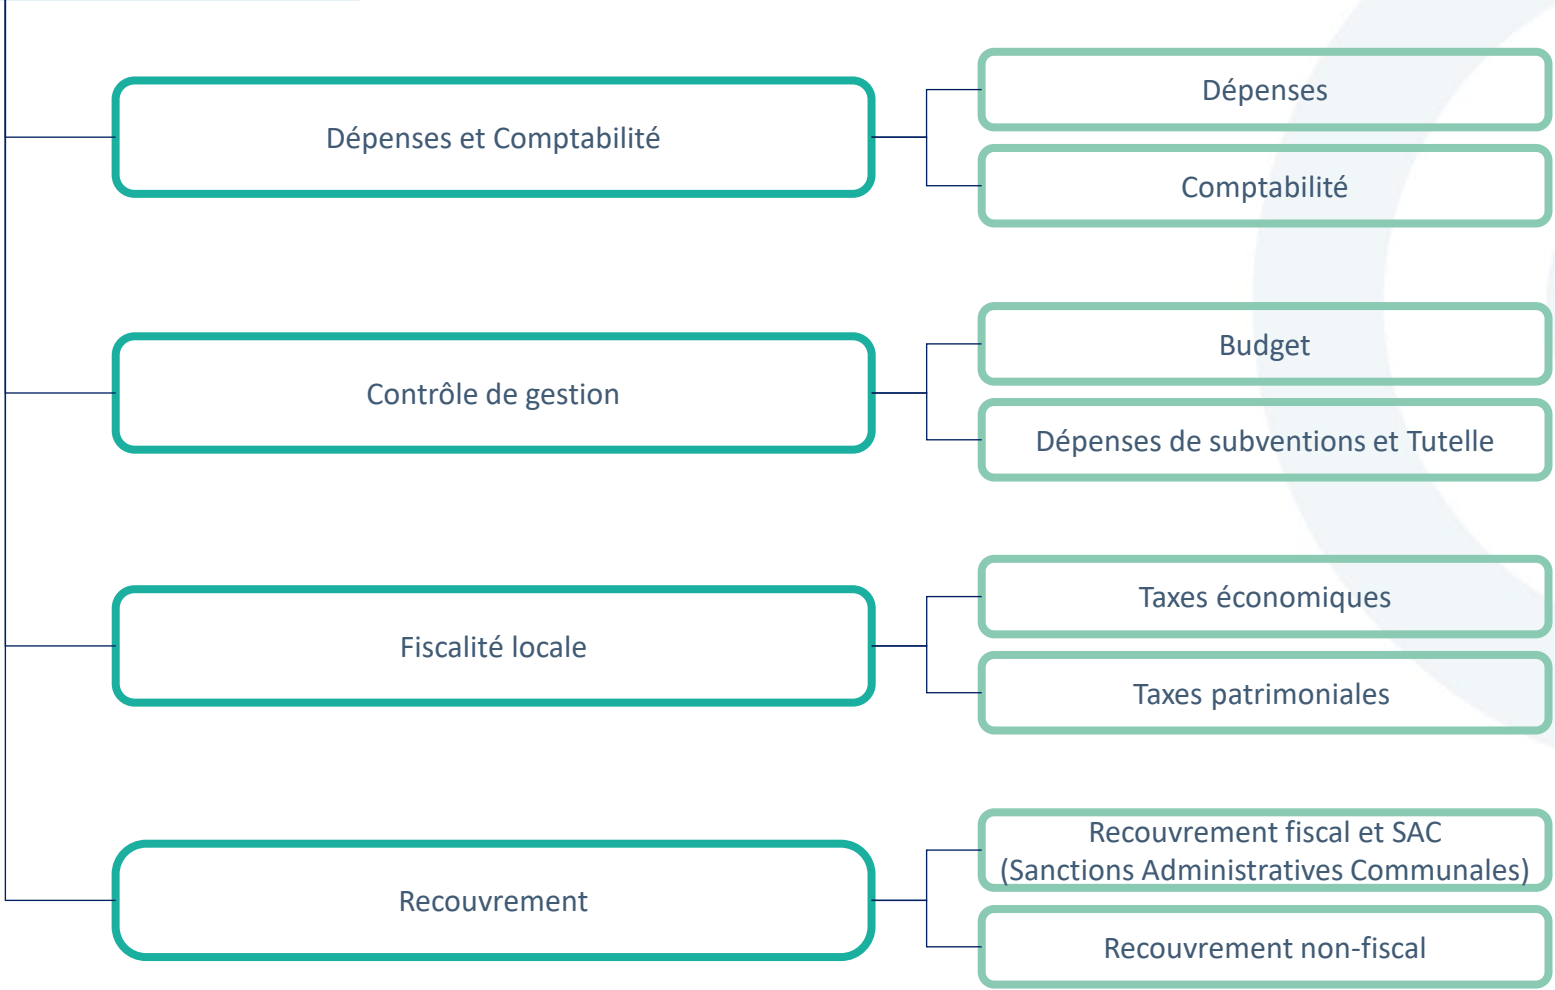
Dépenses et Comptabilité

Dépenses

Comptabilité

Contrôle de gestion

Budget

Dépenses de subventions et Tutelle

Fiscalité locale

Taxes économiques

Taxes patrimoniales

Recouvrement

Recouvrement fiscal et SAC (Sanctions Administratives Communales)

Recouvrement non-fiscal